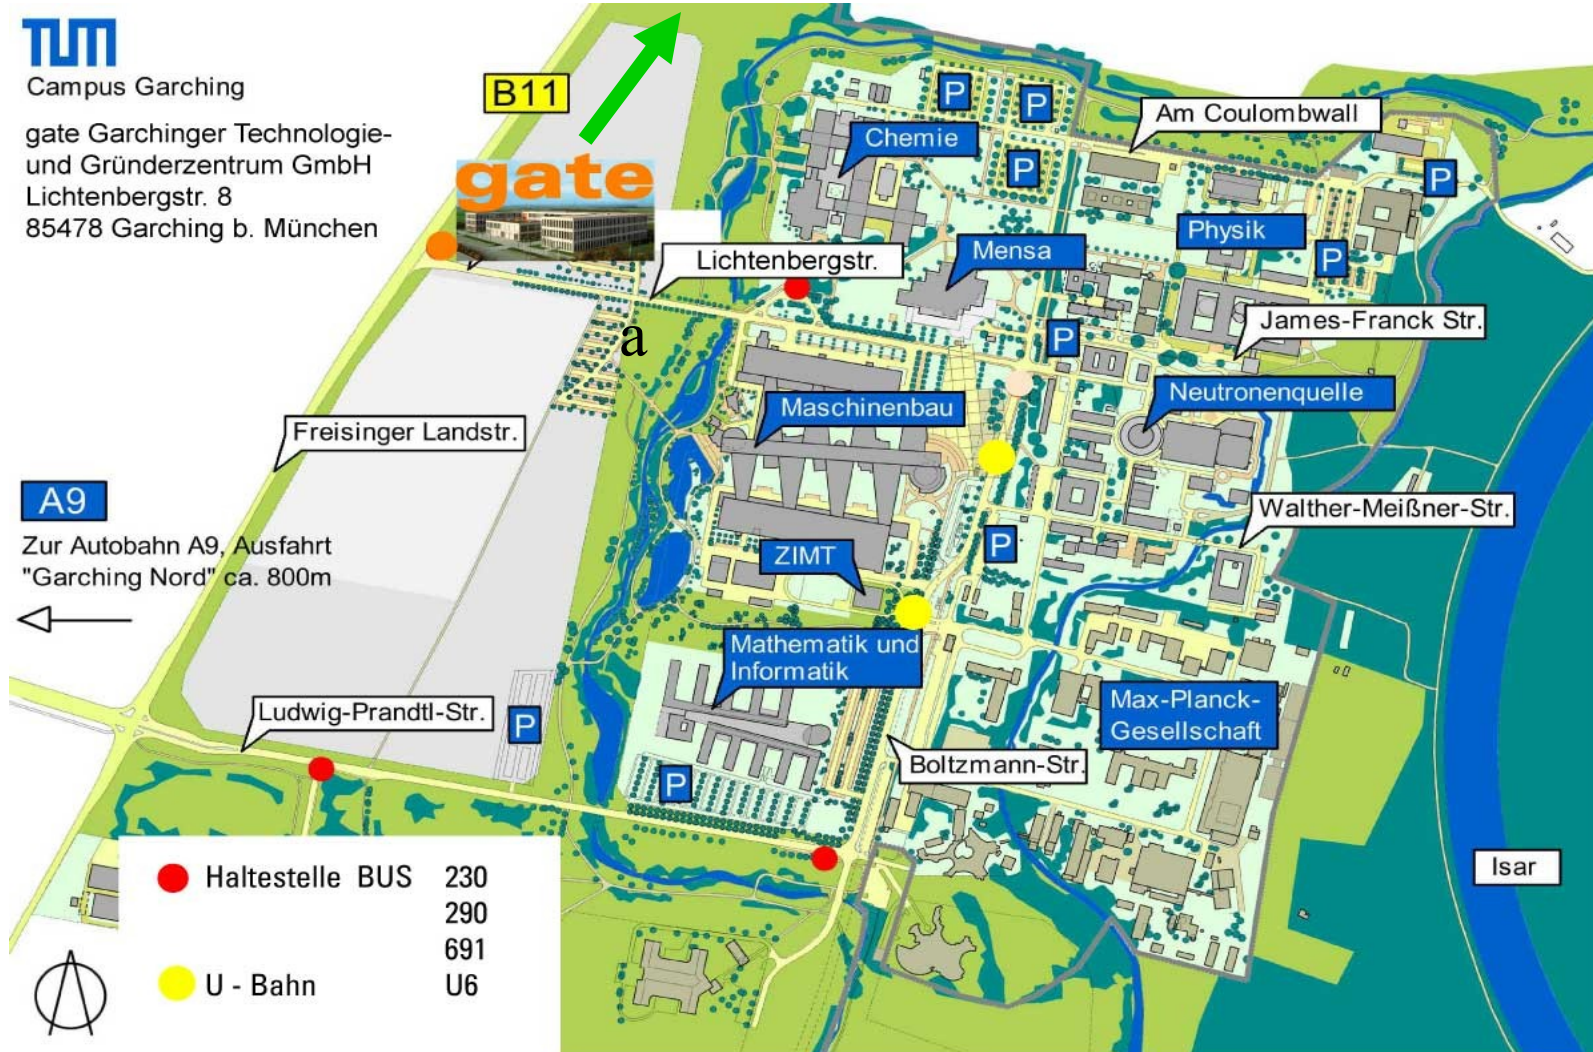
TUM
Campus Garching

gate Garchinger Technologie- und Gründerzentrum GmbH
Lichtenbergstr. 8
85478 Garching b. München

B11

gate

Lichtenbergstr.

a

Chemie

P

P

P

Am Coulombwall

P

Physik

P

Mensa

P

James-Franck Str.

Neutronenquelle

Maschinenbau

Freisinger Landstr.

A9

Zur Autobahn A9, Ausfahrt "Garching Nord" ca. 800m

Walther-Meißner-Str.

P

ZIMT

Mathematik und Informatik

Max-Planck-Gesellschaft

Ludwig-Prandtl-Str.

P

Boltzmann-Str.

P

Isar

Haltestelle BUS 230 290 691

U - Bahn U6